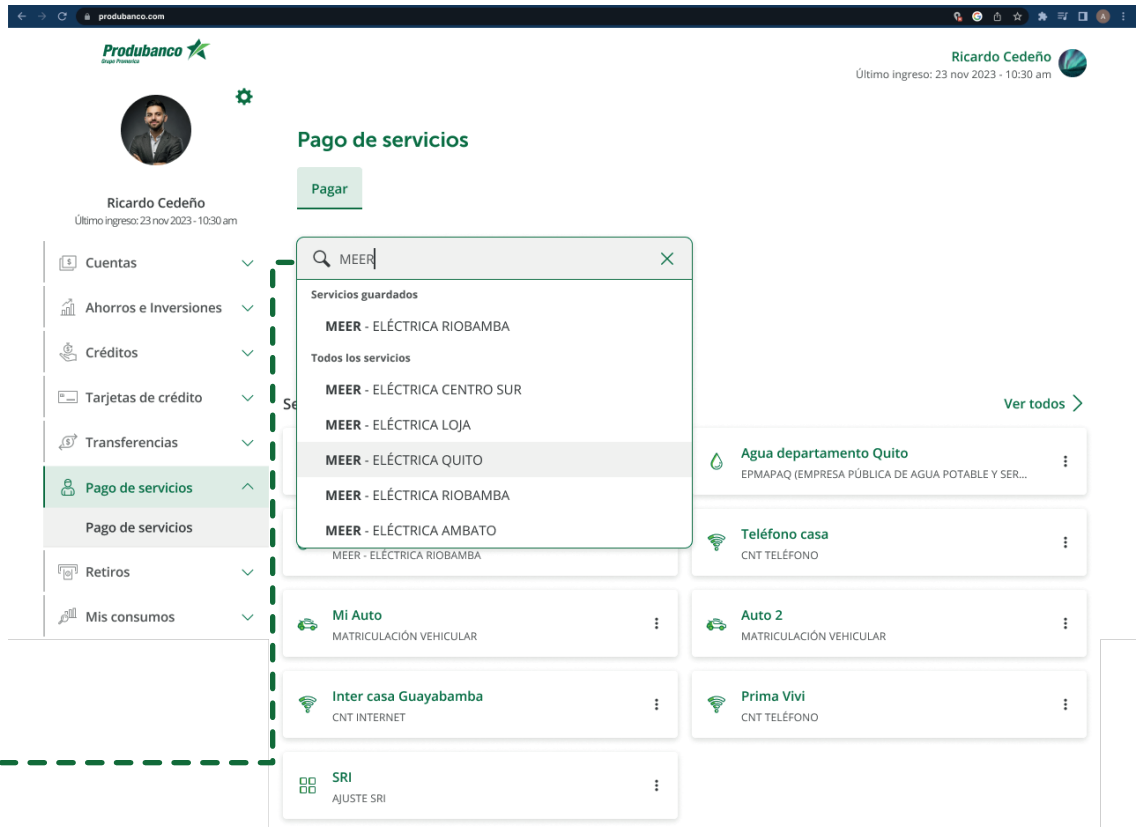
produbanco.com

Produbanco
Grupo Promerica

Ricardo Cedeño
Último ingreso: 23 nov 2023 - 10:30 am

Ricardo Cedeño
Último ingreso: 23 nov 2023 - 10:30 am

Cuentas
Ahorros e Inversiones
Créditos
Tarjetas de crédito
Transferencias
Pago de servicios
Pago de servicios
Retiros
Mis consumos

Pago de servicios

Pagar

MEER

Servicios guardados
MEER - ELÉCTRICA RIOBAMBA
Todos los servicios
MEER - ELÉCTRICA CENTRO SUR
MEER - ELÉCTRICA LOJA
MEER - ELÉCTRICA QUITO
MEER - ELÉCTRICA RIOBAMBA
MEER - ELÉCTRICA AMBATO

Se

Ver todos

Agua departamento Quito
EPMAPAQ (EMPRESA PÚBLICA DE AGUA POTABLE Y SER...

MEER - ELÉCTRICA RIOBAMBA

Teléfono casa
CNT TELÉFONO

Mi Auto
MATRICULACIÓN VEHICULAR

Auto 2
MATRICULACIÓN VEHICULAR

Inter casa Guayabamba
CNT INTERNET

Prima Vivi
CNT TELÉFONO

SRI
AJUSTE SRI